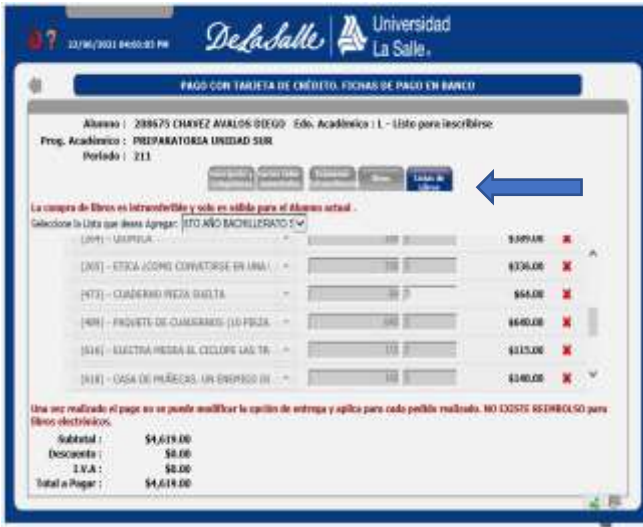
12/06/2021 04:00:03 PM

DeLaSalle | Universidad La Salle

PAGO CON TARJETA DE CRÉDITO, FICHAS DE PAGO EN BANCO

Alumno : 288675 CHAVEZ AVALOS DIEGO Edo. Académico : L - Listo para inscribirse
Prog. Académico : PREPARATORIA UNIDAD SUR
Periodo : 211

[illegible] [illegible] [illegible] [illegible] Listas de Libros

La compra de libros es intransferible y solo es válida para el Alumno actual.
Seleccione la Lista que desea Agregar: 5TO AÑO BACHILLERATO 5

| | | | |
|---|---|---|---|
| [399] - UTOPÍA | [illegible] | $389.00 | ✖ |
| [305] - ETICA ¿COMO CONVERTIRSE EN UNA | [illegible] | $336.00 | ✖ |
| [473] - CUADERNO PIEZA SUELTA | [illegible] | $64.00 | ✖ |
| [409] - PAQUETE DE CUADERNOS (10 PIEZA | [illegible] | $640.00 | ✖ |
| [616] - ELECTRA MEDEA EL CICLOPE LAS TR | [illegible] | $315.00 | ✖ |
| [618] - CASA DE MUÑECAS. UN ENEMIGO DE | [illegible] | $340.00 | ✖ |

Una vez realizado el pago no se puede modificar la opción de entrega y aplica para cada pedido realizado. NO EXISTE REEMBOLSO para libros electrónicos.

Subtotal : $4,619.00
Descuento : $0.00
I.V.A : $0.00
Total a Pagar : $4,619.00